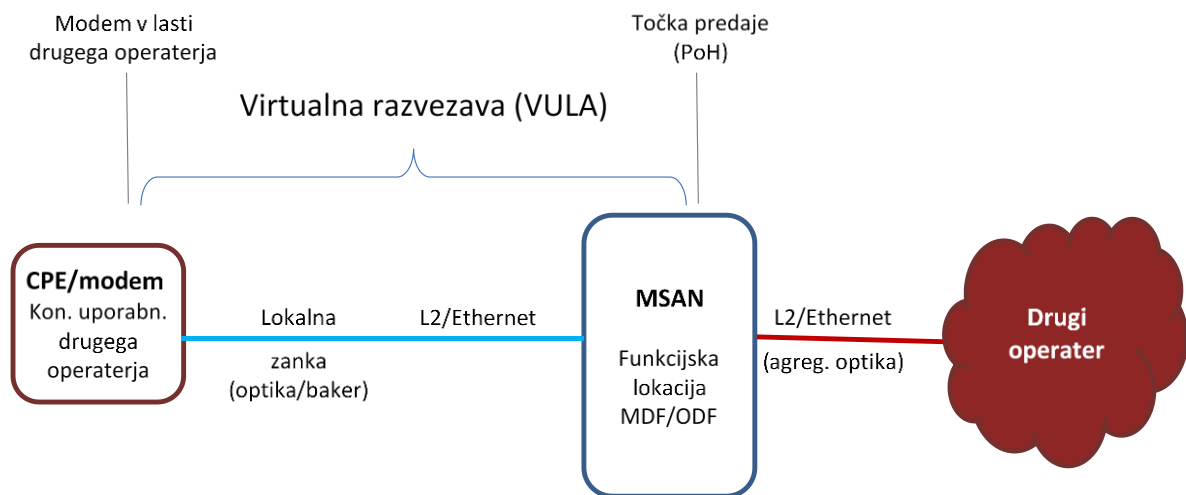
Modem v lasti drugega operaterja

Točka predaje (PoH)

Virtualna razvezava (VULA)

CPE/modem
Kon. uporabn. drugega operaterja

Lokalna

L2/Ethernet

zanka (optika/baker)

MSAN

Funkcijska lokacija MDF/ODF

L2/Ethernet

(agreg. optika)

Drugi operater